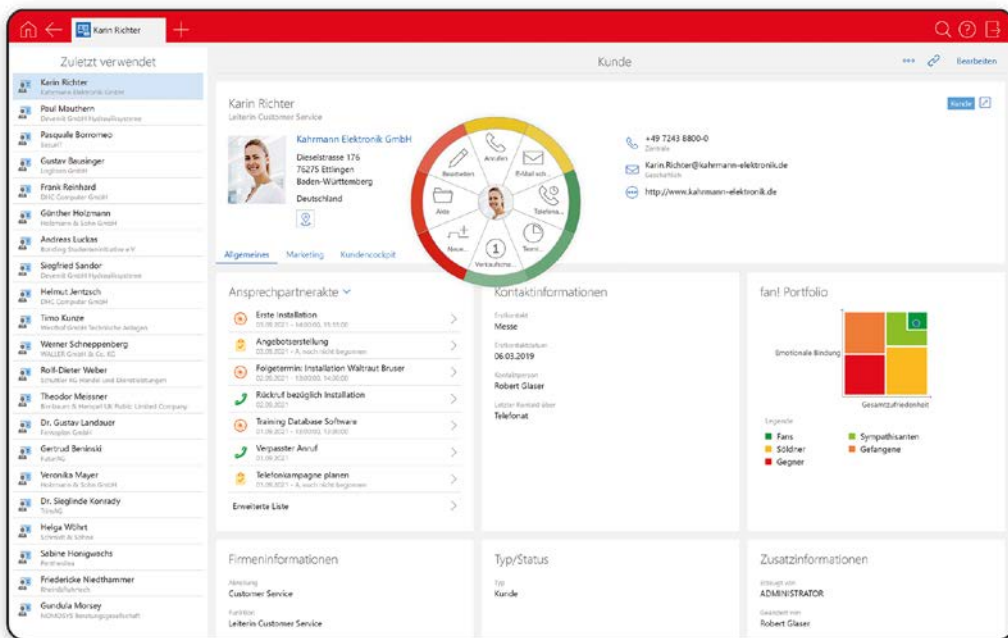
Karin Richter

Zuletzt verwendet

Karin Richter
Kahrmann Elektronik GmbH
Paul Mauthern
Devenit GmbH Hydrauliksysteme
Pasquale Borromeo
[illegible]
Gustav Beusinger
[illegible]
Frank Reinhard
DHC Computer GmbH
Günther Holzmann
Holzmann & Sohn GmbH
Andreas Luckas
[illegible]
Siegfried Sandor
Devenit GmbH Hydrauliksysteme
Helmut Jentzsch
DHC Computer GmbH
Timo Kunze
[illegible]
Werner Schneppenberg
WALLER GmbH & Co. KG
Rolf-Dieter Weber
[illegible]
Theodor Meissner
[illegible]
Dr. Gustav Landauer
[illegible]
Gertrud Beninski
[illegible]
Veronika Mayer
Holzmann & Sohn GmbH
Dr. Sieglinde Konrady
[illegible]
Helga Wöhrt
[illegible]
Sabine Honigwachs
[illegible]
Friedericke Niedthammer
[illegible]
Gundula Morsey
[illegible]

Kunde

Bearbeiten

Karin Richter
Leiterin Customer Service

Kahrmann Elektronik GmbH
Dieselstrasse 176
76275 Ettlingen
Baden-Württemberg
Deutschland

Anrufen
E-Mail sch...
Telefona...
Term...
Verkaufsne...
Neue...
Akte
Bearbeiten

+49 7243 8800-0
Zentrale
Karin.Richter@kahrmann-elektronik.de
Geschäftlich
http://www.kahrmann-elektronik.de

Kunde

Allgemeines Marketing Kundencockpit

Ansprechpartnerakte

Erste Installation
03.08.2021 – 14:00:00, 15:15:00
Angebotserstellung
03.08.2021 – A. noch nicht begonnen
Folgetermin: Installation Waltraut Bruser
02.08.2021 – 13:00:00, 14:30:00
Rückruf bezüglich Installation
02.08.2021
Training Database Software
01.08.2021 – 10:00:00, 12:00:00
Verpasster Anruf
01.08.2021
Telefonkampagne planen
01.08.2021 – A. noch nicht begonnen
Erweiterte Liste

Kontaktinformationen

Erstkontakt
Messe
Erstkontaktdatum
06.03.2019
Kontaktperson
Robert Glaser
Letzter Kontakt über
Telefonat

fan! Portfolio

Emotionale Bindung
Gesamtzufriedenheit
Legende
Fans
Söldner
Gegner
Sympathisanten
Gefangene

Firmeninformationen

Abteilung
Customer Service
Funktion
Leiterin Customer Service

Typ/Status

Typ
Kunde

Zusatzinformationen

Erfasst von
ADMINISTRATOR
Geändert von
Robert Glaser